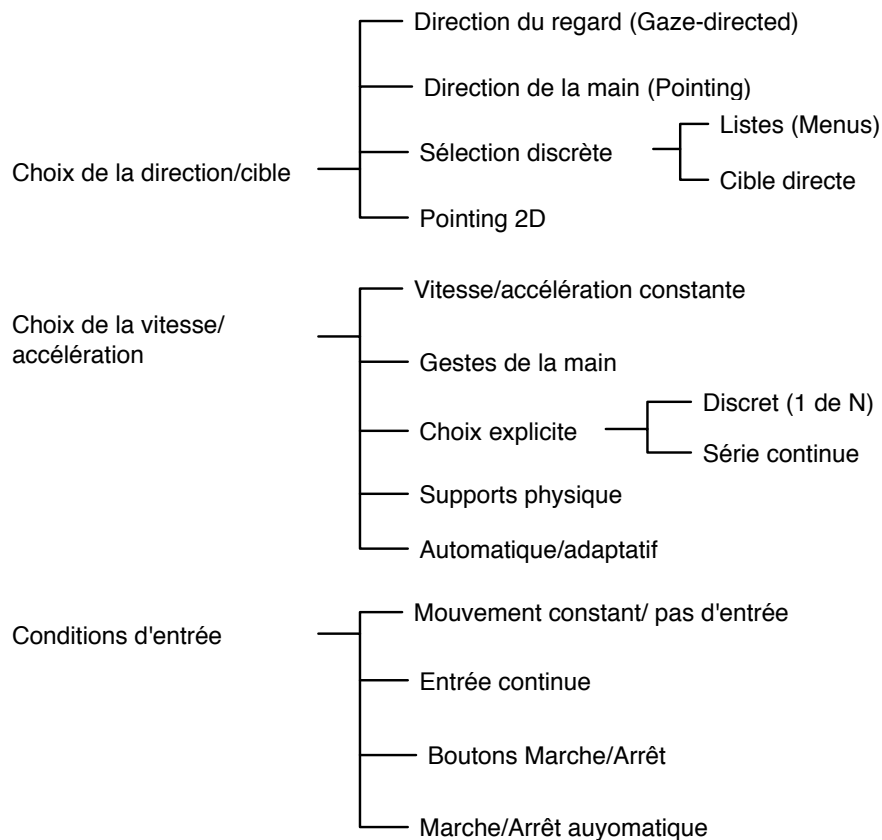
Choix de la direction/cible

Direction du regard (Gaze-directed)

Direction de la main (Pointing)

Sélection discrète

Listes (Menus)

Cible directe

Pointing 2D

Choix de la vitesse/ accélération

Vitesse/accélération constante

Gestes de la main

Choix explicite

Discret (1 de N)

Série continue

Supports physique

Automatique/adaptatif

Conditions d'entrée

Mouvement constant/ pas d'entrée

Entrée continue

Boutons Marche/Arrêt

Marche/Arrêt auyomatique